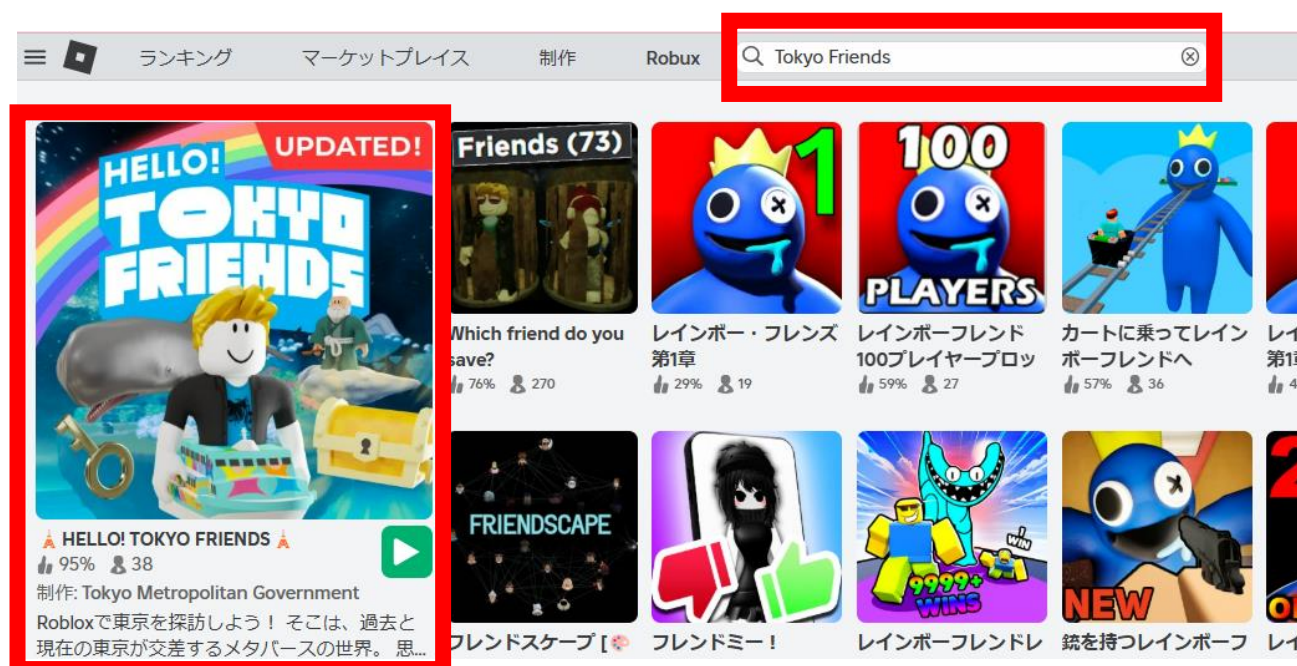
ランキング マーケットプレイス 制作 Robux

Tokyo Friends

UPDATED!

HELLO! TOKYO FRIENDS

HELLO! TOKYO FRIENDS

95% 38

制作: Tokyo Metropolitan Government

Robloxで東京を探訪しよう！ そこは、過去と現在の東京が交差するメタバースの世界。 思...

Friends (73)

Which friend do you save?

76% 270

1

レインボー・フレンズ 第1章

29% 19

100 PLAYERS

レインボーフレンド 100プレイヤーブロッ

59% 27

カートに乗ってレインボーフレンドへ

57% 36

レイ 第1章

FRIENDSCAPE

フレンドスケープ [

フレンドミー！

9999+ WINS

WIN

レインボーフレンドレ

NEW

銃を持つレインボーフ

レイ